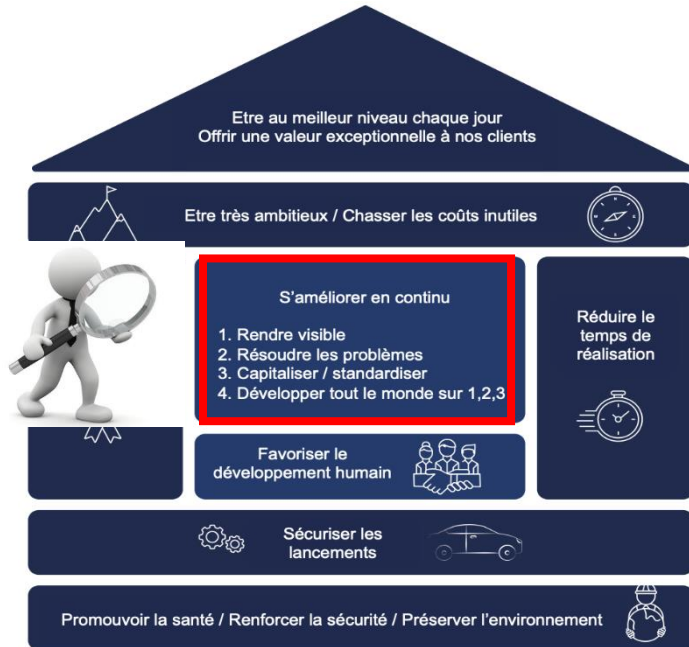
Etre au meilleur niveau chaque jour
Offrir une valeur exceptionnelle à nos clients

Etre très ambitieux / Chasser les coûts inutiles

S'améliorer en continu

1. Rendre visible
2. Résoudre les problèmes
3. Capitaliser / standardiser
4. Développer tout le monde sur 1,2,3

Réduire le temps de réalisation

Favoriser le développement humain

Sécuriser les lancements

Promouvoir la santé / Renforcer la sécurité / Préserver l'environnement